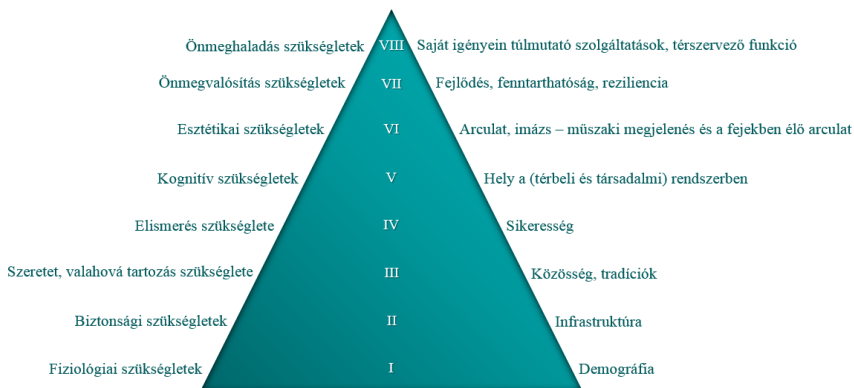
Önmeghaladás szükségletek VIII Saját igényein túlmutató szolgáltatások, térszervező funkció

Önmegvalósítás szükségletek VII Fejlődés, fenntarthatóság, reziliencia

Esztétikai szükségletek VI Arculat, imázs – műszaki megjelenés és a fejekben élő arculat

Kognitív szükségletek V Hely a (térbeli és társadalmi) rendszerben

Elismerés szükséglete IV Sikeresség

Szeretet, valahová tartozás szükséglete III Közösség, tradíciók

Biztonsági szükségletek II Infrastruktúra

Fiziológiai szükségletek I Demográfia